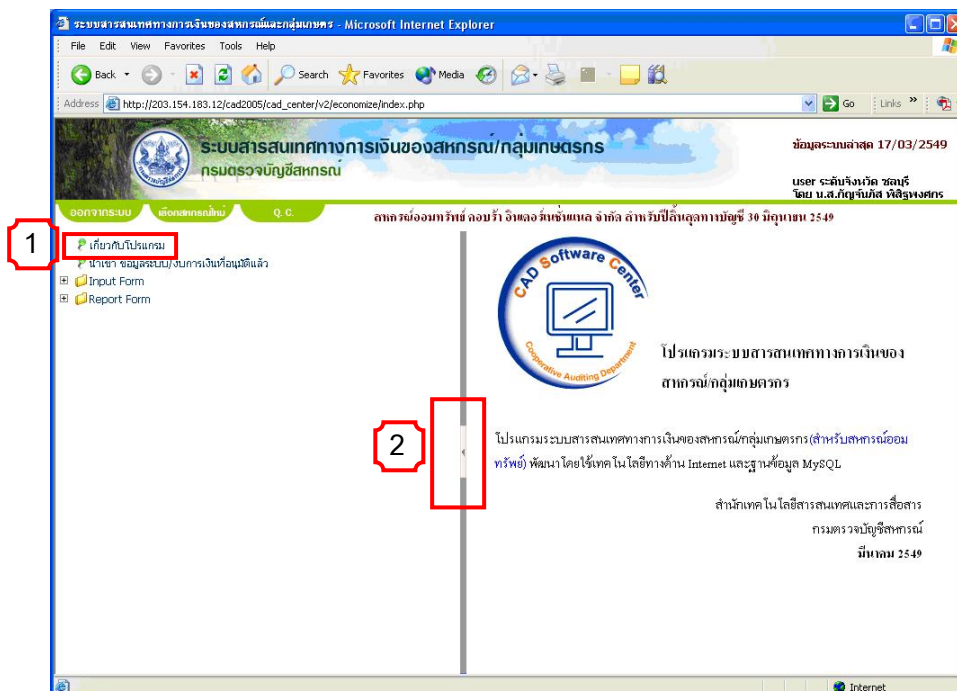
ระบบสารสนเทศทางการเงินของสหกรณ์และกลุ่มเกษตร - Microsoft Internet Explorer

File Edit View Favorites Tools Help

Back Search Favorites Media

Address http://203.154.183.12/cad2005/cad_center/v2/economize/index.php Go Links

ระบบสารสนเทศทางการเงินของสหกรณ์/กลุ่มเกษตรกร
กรมตรวจบัญชีสหกรณ์

ข้อมูลระบบล่าสุด 17/03/2549

user ระดับจังหวัด ชลบุรี
โดย น.ส.กัญจ์นภัส พิสิฐพงศกร

ออกจากระบบ เลือกสหกรณ์ใหม่ Q. C.

สหกรณ์ออมทรัพย์ ดอบร้า อินเตอร์เนชั่นแนล จำกัด สำหรับปีสิ้นสุดทางบัญชี 30 มิถุนายน 2549

1

เกี่ยวกับโปรแกรม
นำเข้า ข้อมูลระบบ/งบการเงินที่อนุมัติแล้ว
Input Form
Report Form

CAD Software Center
Cooperative Auditing Department

โปรแกรมระบบสารสนเทศทางการเงินของสหกรณ์/กลุ่มเกษตรกร

2

โปรแกรมระบบสารสนเทศทางการเงินของสหกรณ์/กลุ่มเกษตรกร(สำหรับสหกรณ์ออมทรัพย์) พัฒนาโดยใช้เทคโนโลยีทางด้าน Internet และฐานข้อมูล MySQL

สำนักเทคโนโลยีสารสนเทศและการสื่อสาร
กรมตรวจบัญชีสหกรณ์
มีนาคม 2549

Internet